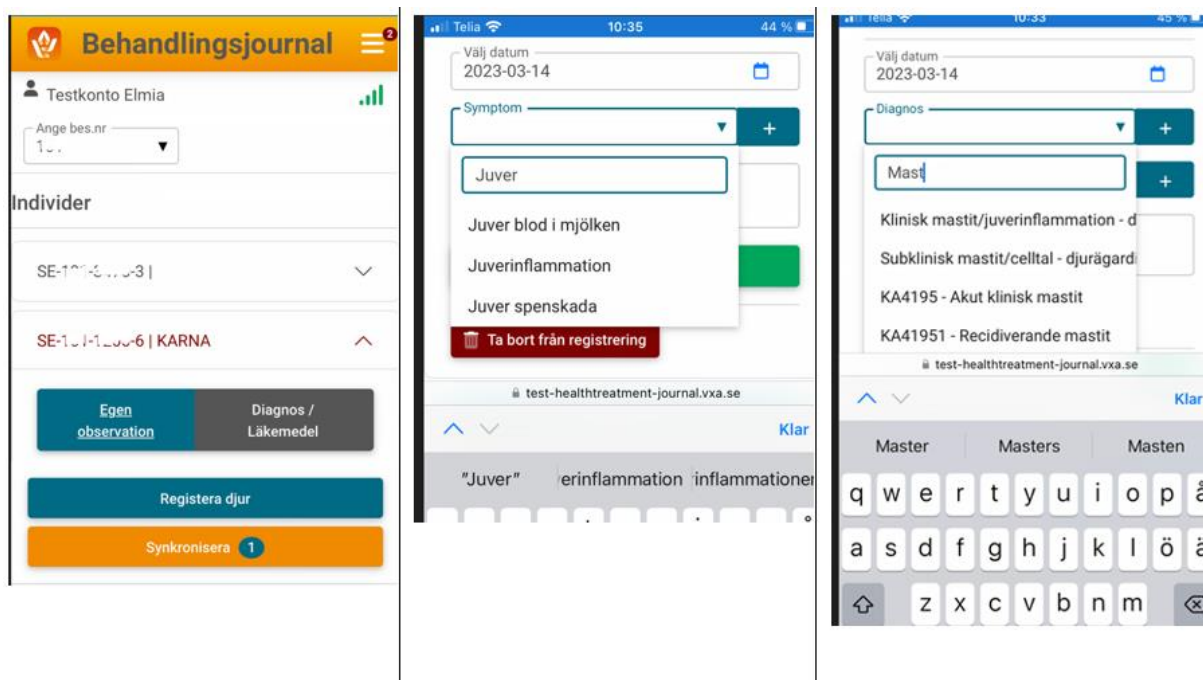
Behandlingsjournal 2

Testkonto Elmia

Ange bes.nr
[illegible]

Individer

SE-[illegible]-3 |

SE-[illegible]-6 | KARNA

Egen observation

Diagnos / Läkemedel

Registera djur

Synkronisera 1

Telia 10:35 44 %

Välj datum
2023-03-14

Symptom

+

Juver

Juver blod i mjölken

Juverinflammation

Juver spenskada

Ta bort från registrering

test-healthtreatment-journal.vxa.se

Klar

"Juver" erinflammation inflammationer

Telia 10:33 45 %

Välj datum
2023-03-14

Diagnos

+

Mast

+

Klinisk mastit/juverinflammation - d

Subklinisk mastit/celltal - djurägard

KA4195 - Akut klinisk mastit

KA41951 - Recidiverande mastit

test-healthtreatment-journal.vxa.se

Klar

Master Masters Masten

q w e r t y u i o p å

a s d f g h j k l ö ä

z x c v b n m